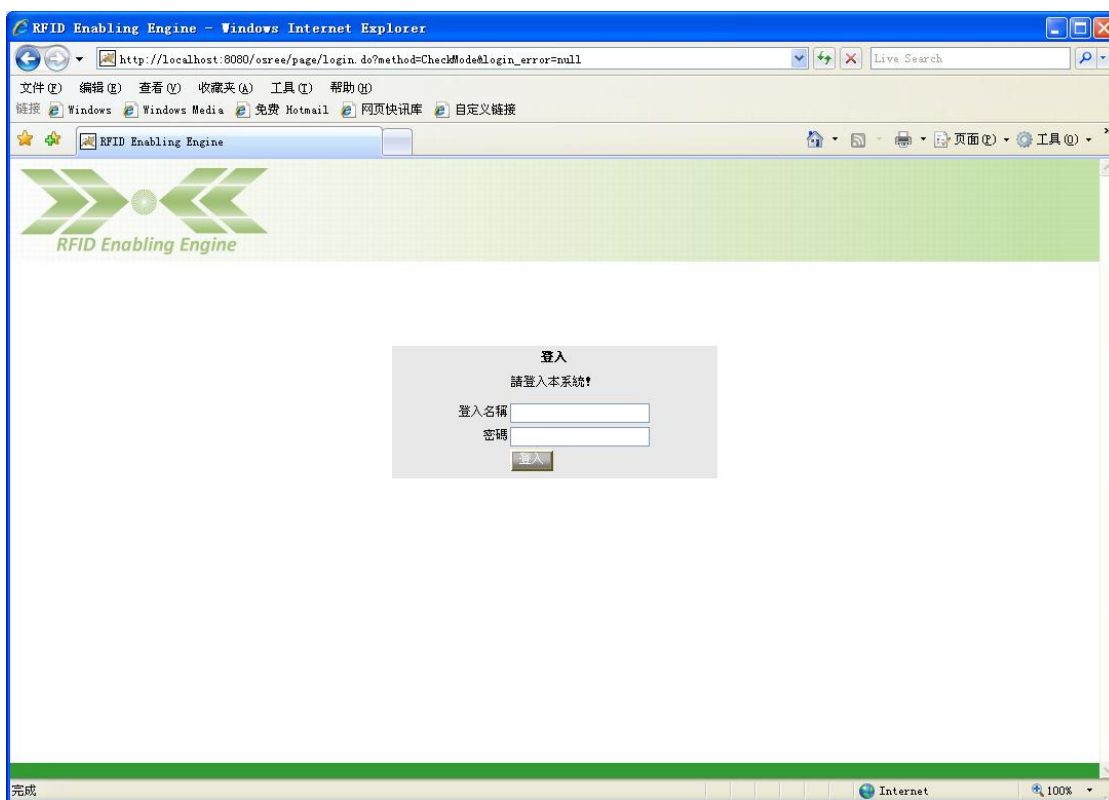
RFID Enabling Engine - Windows Internet Explorer

http://localhost:8080/osree/page/login.do?method=CheckMode&login_error=null

Live Search

文件(F) 编辑(E) 查看(V) 收藏夹(A) 工具(T) 帮助(H)

链接 Windows Windows Media 免费 Hotmail 网页快讯库 自定义链接

RFID Enabling Engine

页面(P) 工具(O)

RFID Enabling Engine

登入

請登入本系統!

登入名稱

密碼

登入

完成

Internet

100%